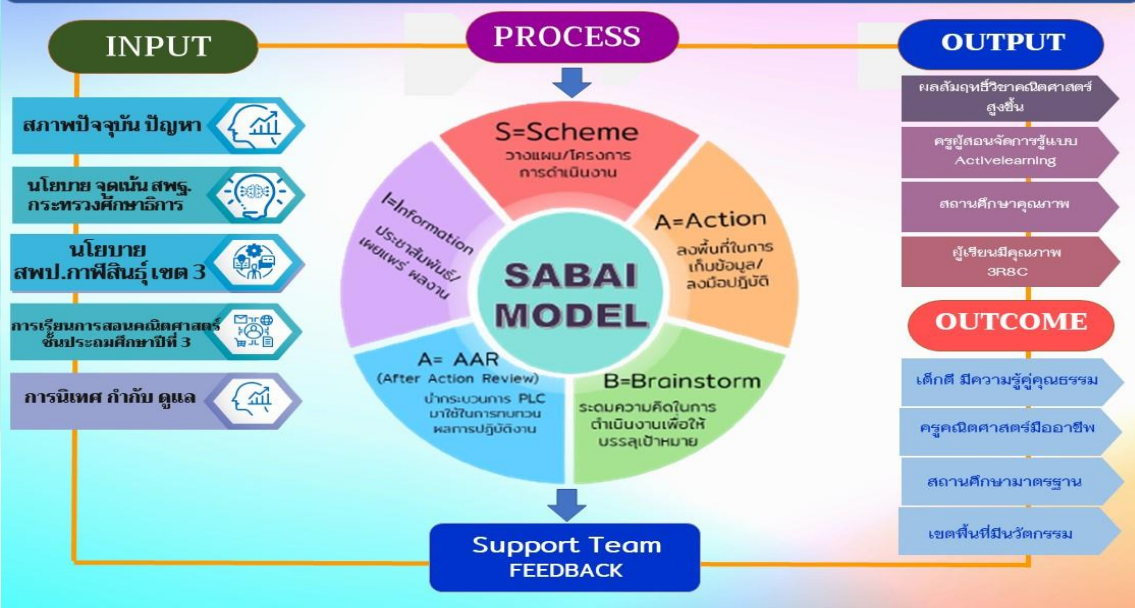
INPUT

PROCESS

OUTPUT

สภาพปัจจุบัน ปัญหา

นโยบาย จุดเน้น สพฐ. กระทรวงศึกษาธิการ

นโยบาย สพป.กาฬสินธุ์ เขต 3

การเรียนการสอนคณิตศาสตร์ ชั้นประถมศึกษาปีที่ 3

การนิเทศ กำกับ ดูแล

S=Scheme
วางแผน/โครงการ การดำเนินงาน

A=Action
ลงพื้นที่ในการ เก็บข้อมูล/ ลงมือปฏิบัติ

B=Brainstorm
ระดมความคิดในการ ดำเนินงานเพื่อให้ บรรลุเป้าหมาย

A= AAR
(After Action Review)
นำกระบวนการ PLC มาใช้ในการทบทวน ผลการปฏิบัติงาน

I=Information
ประชาสัมพันธ์/ เผยแพร่ ผลงาน

SABAI MODEL

ผลสัมฤทธิ์วิชาคณิตศาสตร์ สูงขึ้น

ครูผู้สอนจัดการรู้แบบ Activelearning

สถานศึกษาคุณภาพ

ผู้เรียนมีคุณภาพ 3R8C

OUTCOME

เด็กดี มีความรู้คู่คุณธรรม

ครูคณิตศาสตร์มืออาชีพ

สถานศึกษามาตรฐาน

เขตพื้นที่มีนวัตกรรม

Support Team
FEEDBACK